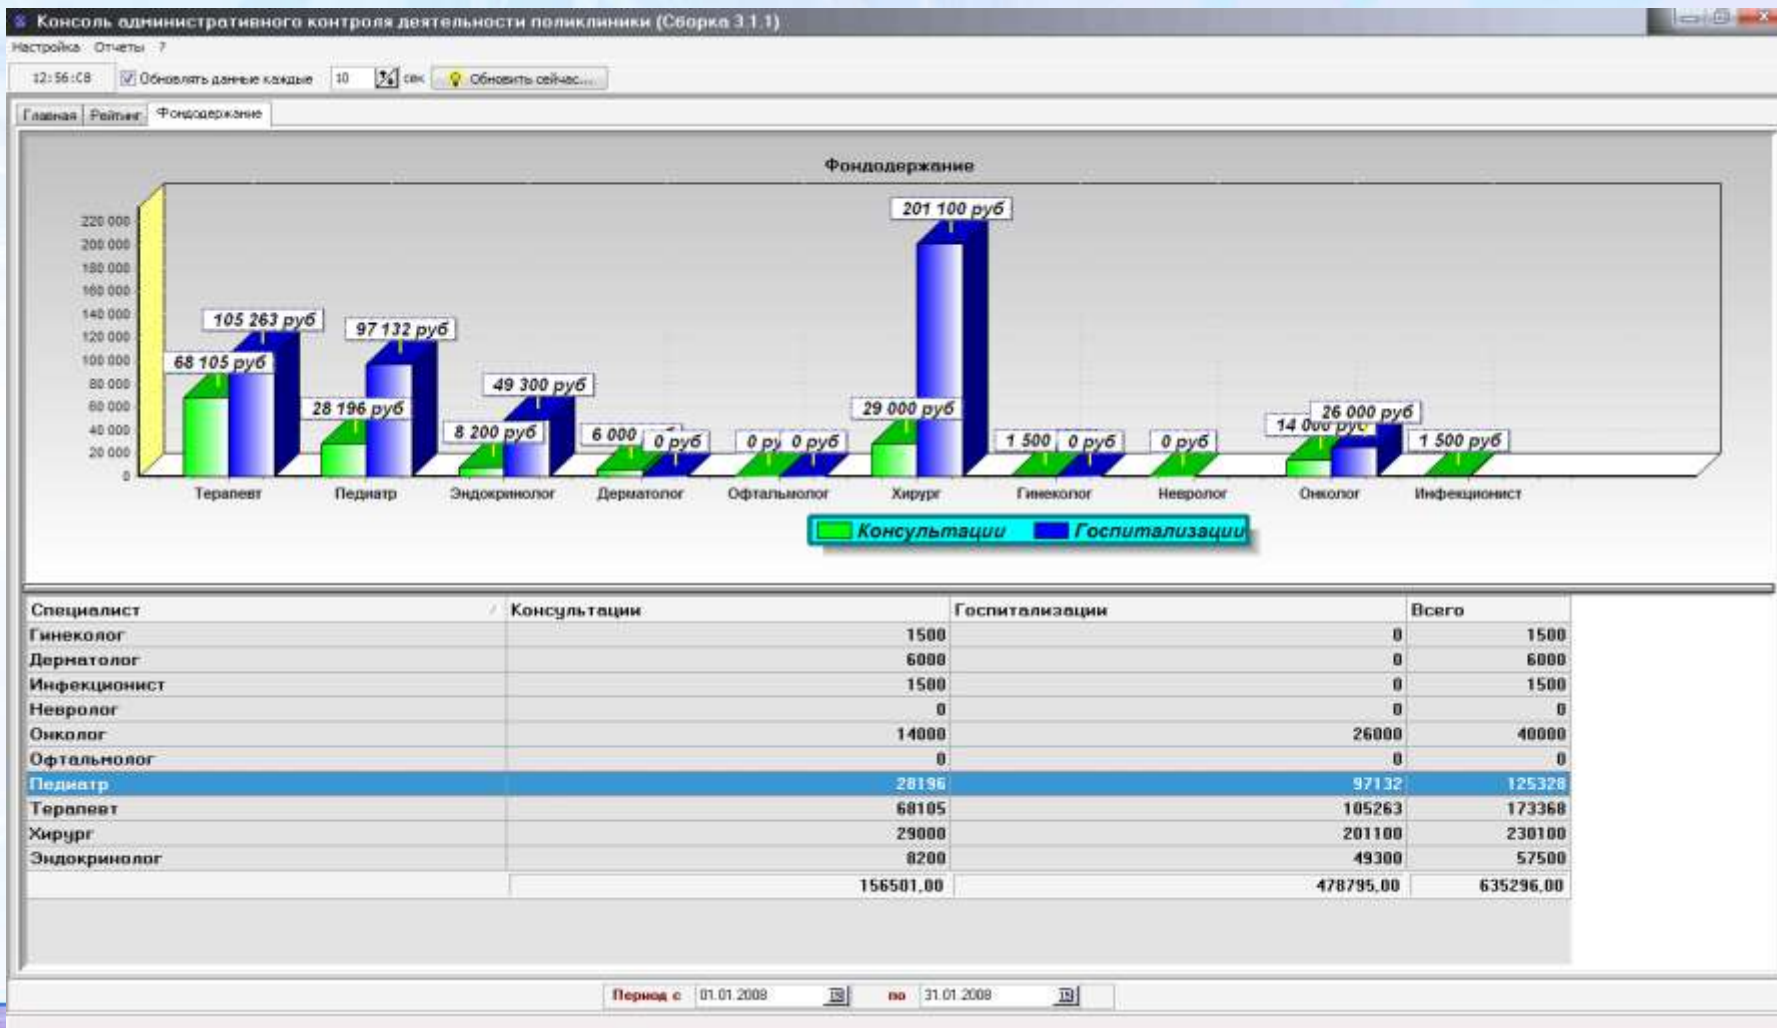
Консоль административного контроля деятельности поликлиники (Сборка 3.1.1)

Настройка Отчеты ?

12:56:08 Обновлять данные каждые 10 сек Обновить сейчас...

Главная Рейтинг Фондодержание

Фондодержание

220 000
200 000
180 000
160 000
140 000
120 000
100 000
80 000
60 000
40 000
20 000
0

68 105 руб
105 263 руб
28 196 руб
97 132 руб
8 200 руб
49 300 руб
6 000 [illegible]
0 руб
0 ру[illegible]
0 руб
29 000 руб
201 100 руб
1 500
0 руб
0 руб
14 000 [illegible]
26 000 руб
1 500 руб

Терапевт Педиатр Эндокринолог Дерматолог Офтальмолог Хирург Гинеколог Невролог Онколог Инфекционист

Консультации Госпитализации

| Специалист | Консультации | Госпитализации | Всего |
|---|---|---|---|
| Гинеколог | 1500 | 0 | 1500 |
| Дерматолог | 6000 | 0 | 6000 |
| Инфекционист | 1500 | 0 | 1500 |
| Невролог | 0 | 0 | 0 |
| Онколог | 14000 | 26000 | 40000 |
| Офтальмолог | 0 | 0 | 0 |
| Педиатр | 28196 | 97132 | 125328 |
| Терапевт | 68105 | 105263 | 173368 |
| Хирург | 29000 | 201100 | 230100 |
| Эндокринолог | 8200 | 49300 | 57500 |
| | 156501,00 | 478795,00 | 635296,00 |

Период с 01.01.2008 по 31.01.2008